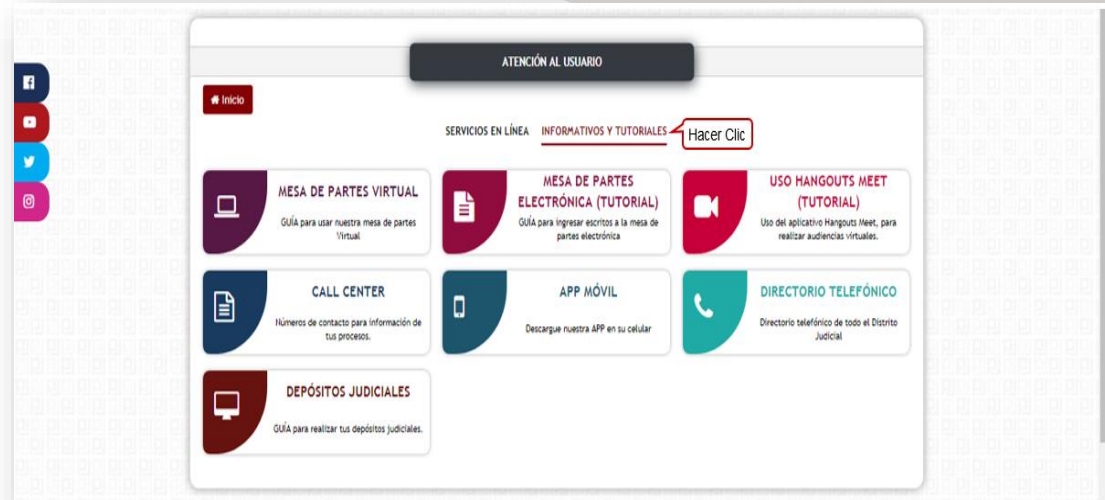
ATENCIÓN AL USUARIO

Inicio

SERVICIOS EN LÍNEA INFORMATIVOS Y TUTORIALES Hacer Clic

MESA DE PARTES VIRTUAL
GUÍA para usar nuestra mesa de partes Virtual

MESA DE PARTES ELECTRÓNICA (TUTORIAL)
GUÍA para ingresar escritos a la mesa de partes electrónica

USO HANGOUTS MEET (TUTORIAL)
Uso del aplicativo Hangouts Meet, para realizar audiencias virtuales.

CALL CENTER
Números de contacto para información de tus procesos.

APP MÓVIL
Descargue nuestra APP en su celular

DIRECTORIO TELEFÓNICO
Directorio telefónico de todo el Distrito Judicial

DEPÓSITOS JUDICIALES
GUÍA para realizar tus depósitos judiciales.